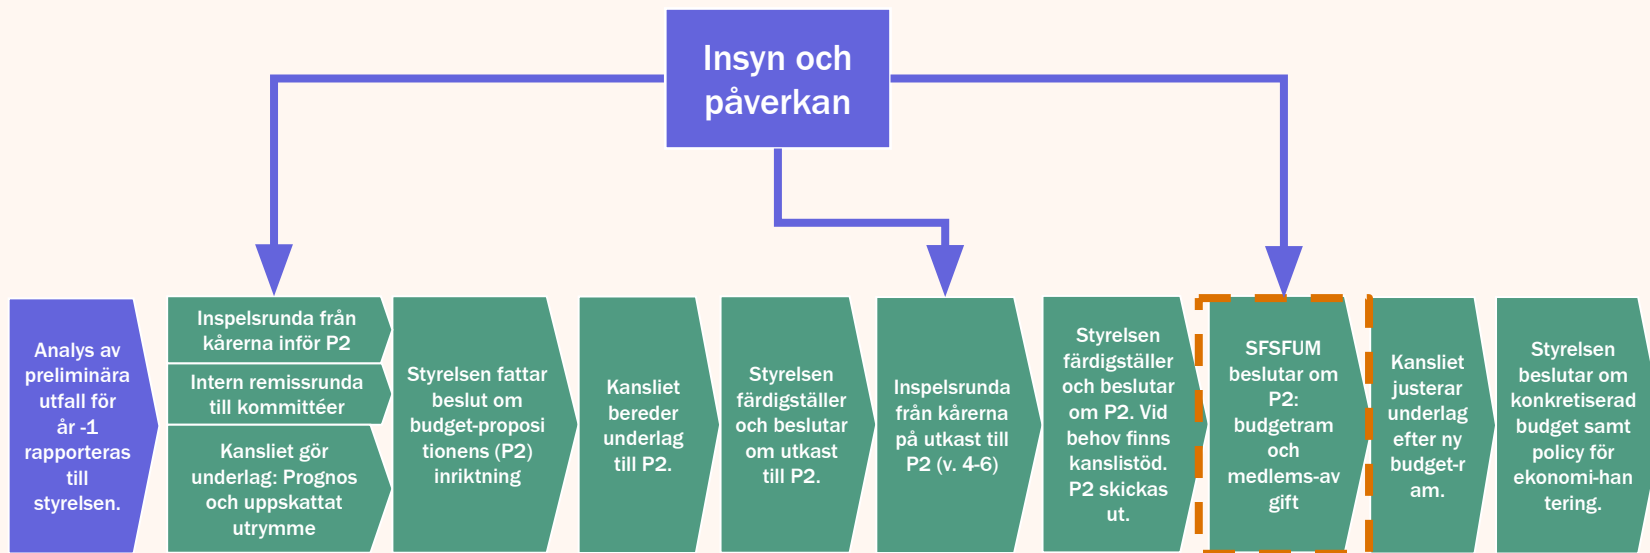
Insyn och påverkan

Analys av preliminära utfall för år -1 rapporteras till styrelsen.

Inspelsrunda från kårerna inför P2

Intern remissrunda till kommittéer

Kansliet gör underlag: Prognos och uppskattat utrymme

Styrelsen fattar beslut om budget-proposi tionens (P2) inriktning

Kansliet bereder underlag till P2.

Styrelsen färdigställer och beslutar om utkast till P2.

Inspelsrunda från kårerna på utkast till P2 (v. 4-6)

Styrelsen färdigställer och beslutar om P2. Vid behov finns kanslistöd. P2 skickas ut.

SFSFUM beslutar om P2: budgetram och medlems-av gift

Kansliet justerar underlag efter ny budget-r am.

Styrelsen beslutar om konkretiserad budget samt policy för ekonomi-han tering.